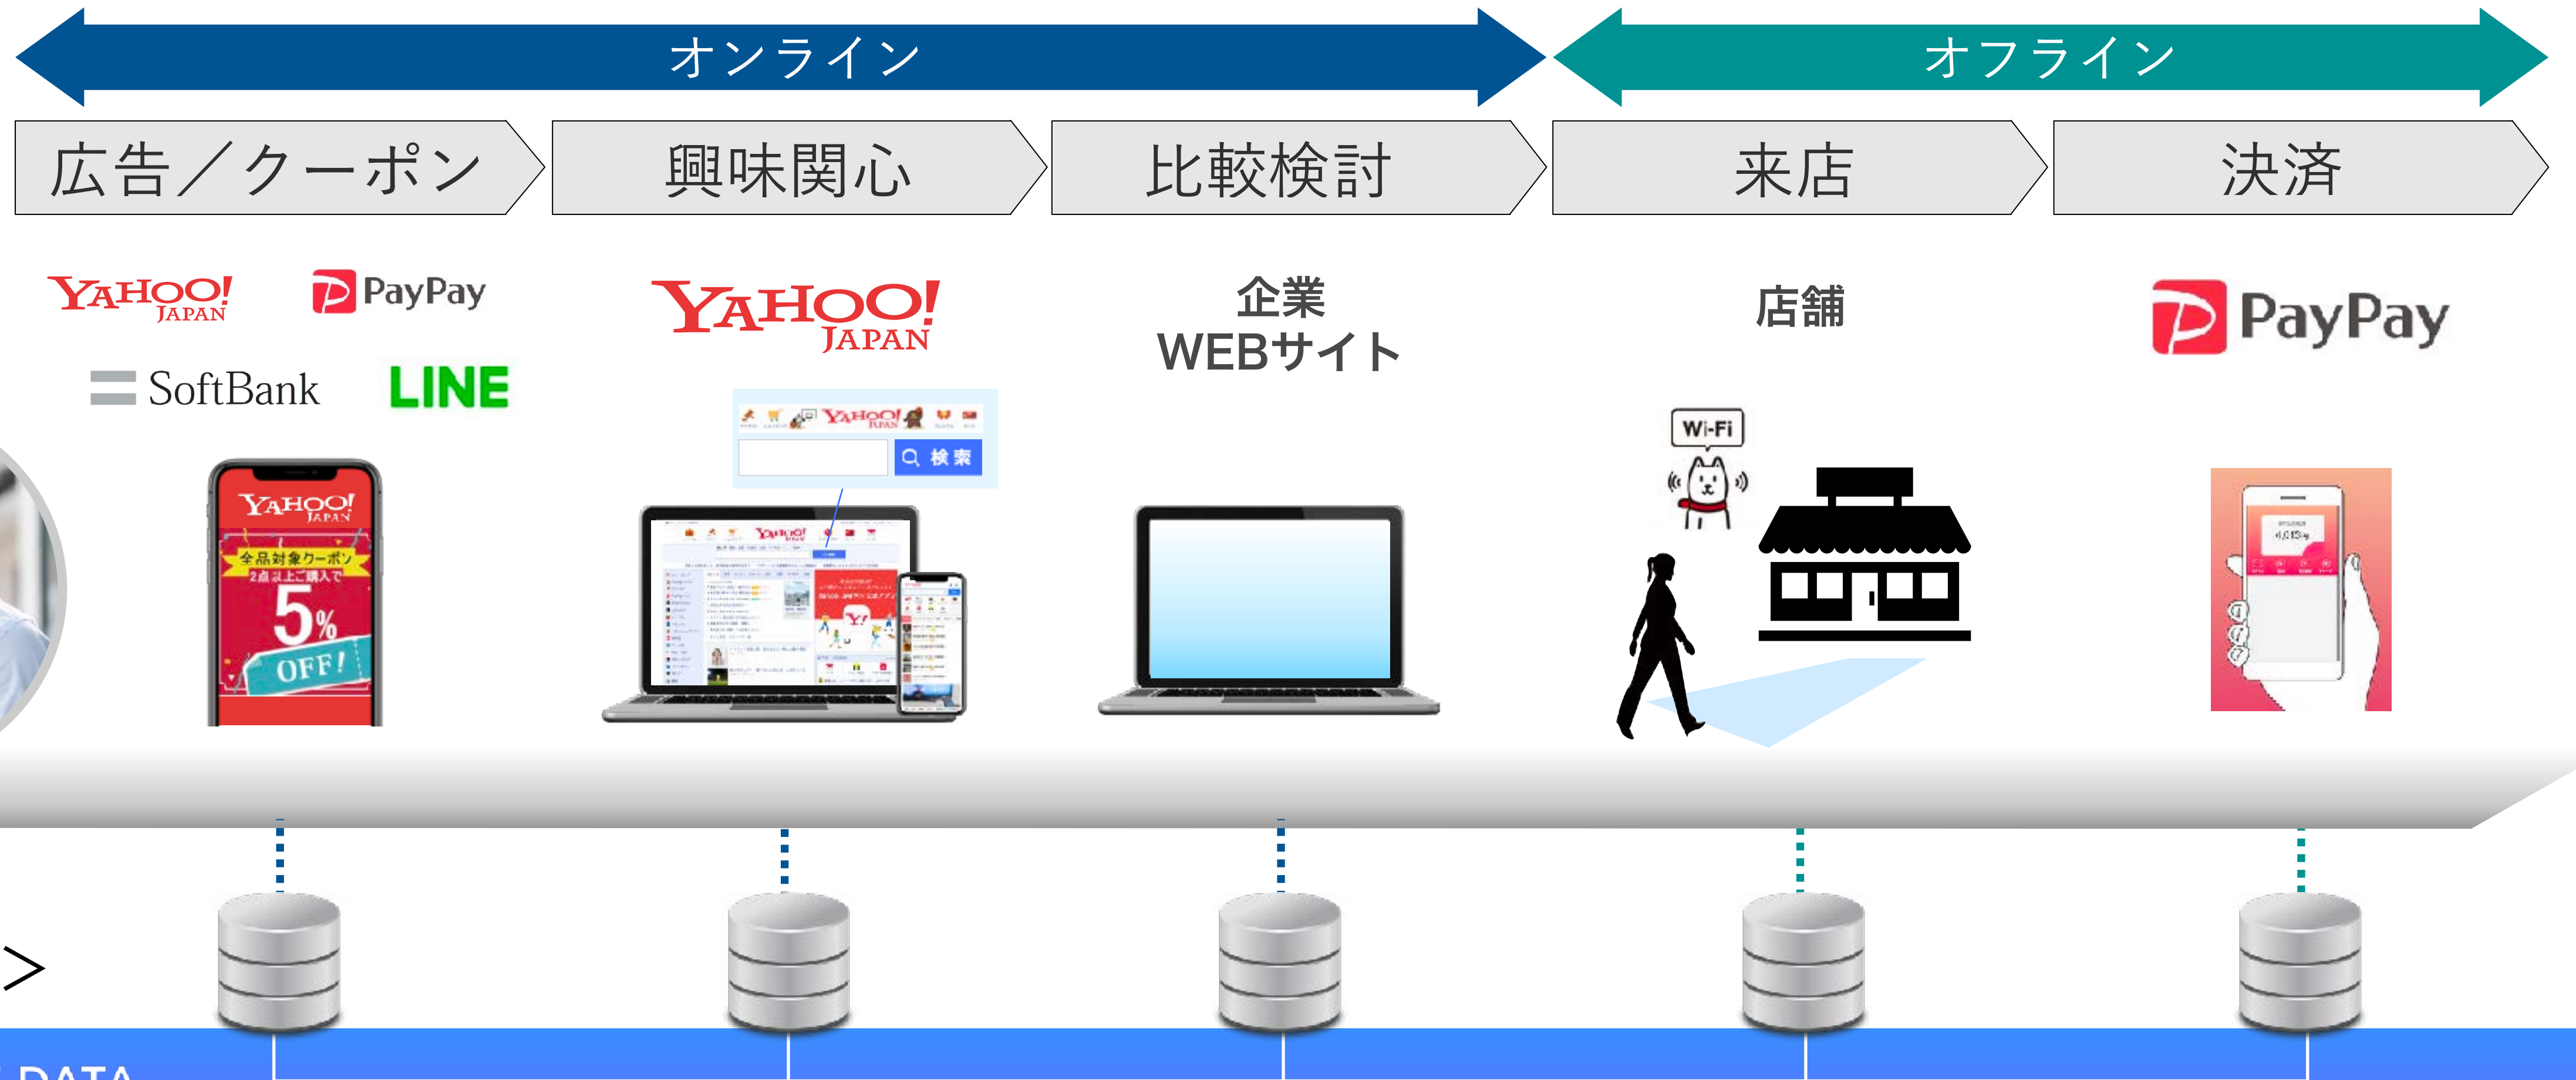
オンライン

オフライン

広告／クーポン

興味関心

比較検討

来店

決済

YAHOO! JAPAN

PayPay

SoftBank

LINE

YAHOO! JAPAN

企業
WEBサイト

店舗

PayPay

YAHOO! JAPAN

全品対象クーポン
2点以上ご購入で
5%
OFF!

YAHOO! JAPAN

検索

Wi-Fi

>

DATA